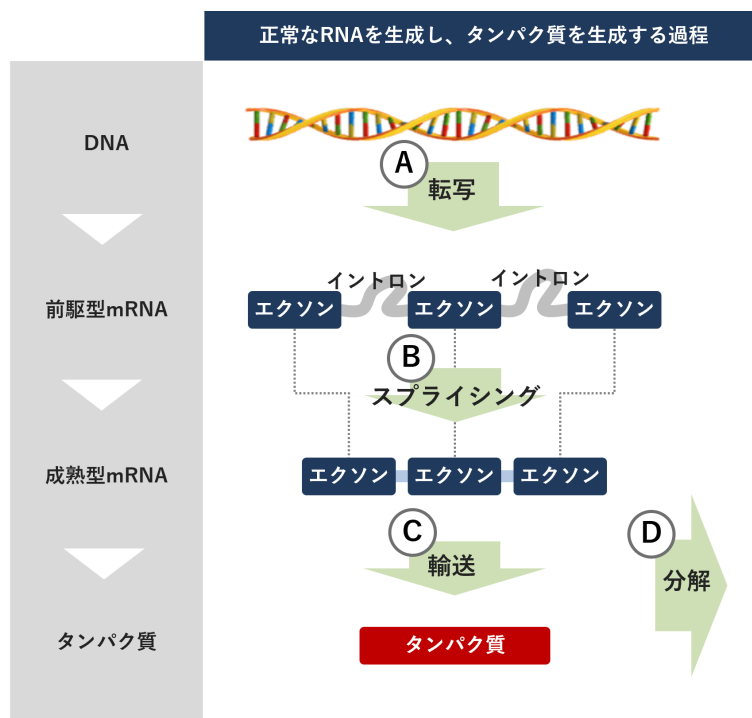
正常なRNAを生成し、タンパク質を生成する過程

DNA

A
転写

前駆型mRNA

イントロン イントロン

エクソン エクソン エクソン

B
スプライシング

成熟型mRNA

エクソン エクソン エクソン

C
輸送

D
分解

タンパク質

タンパク質